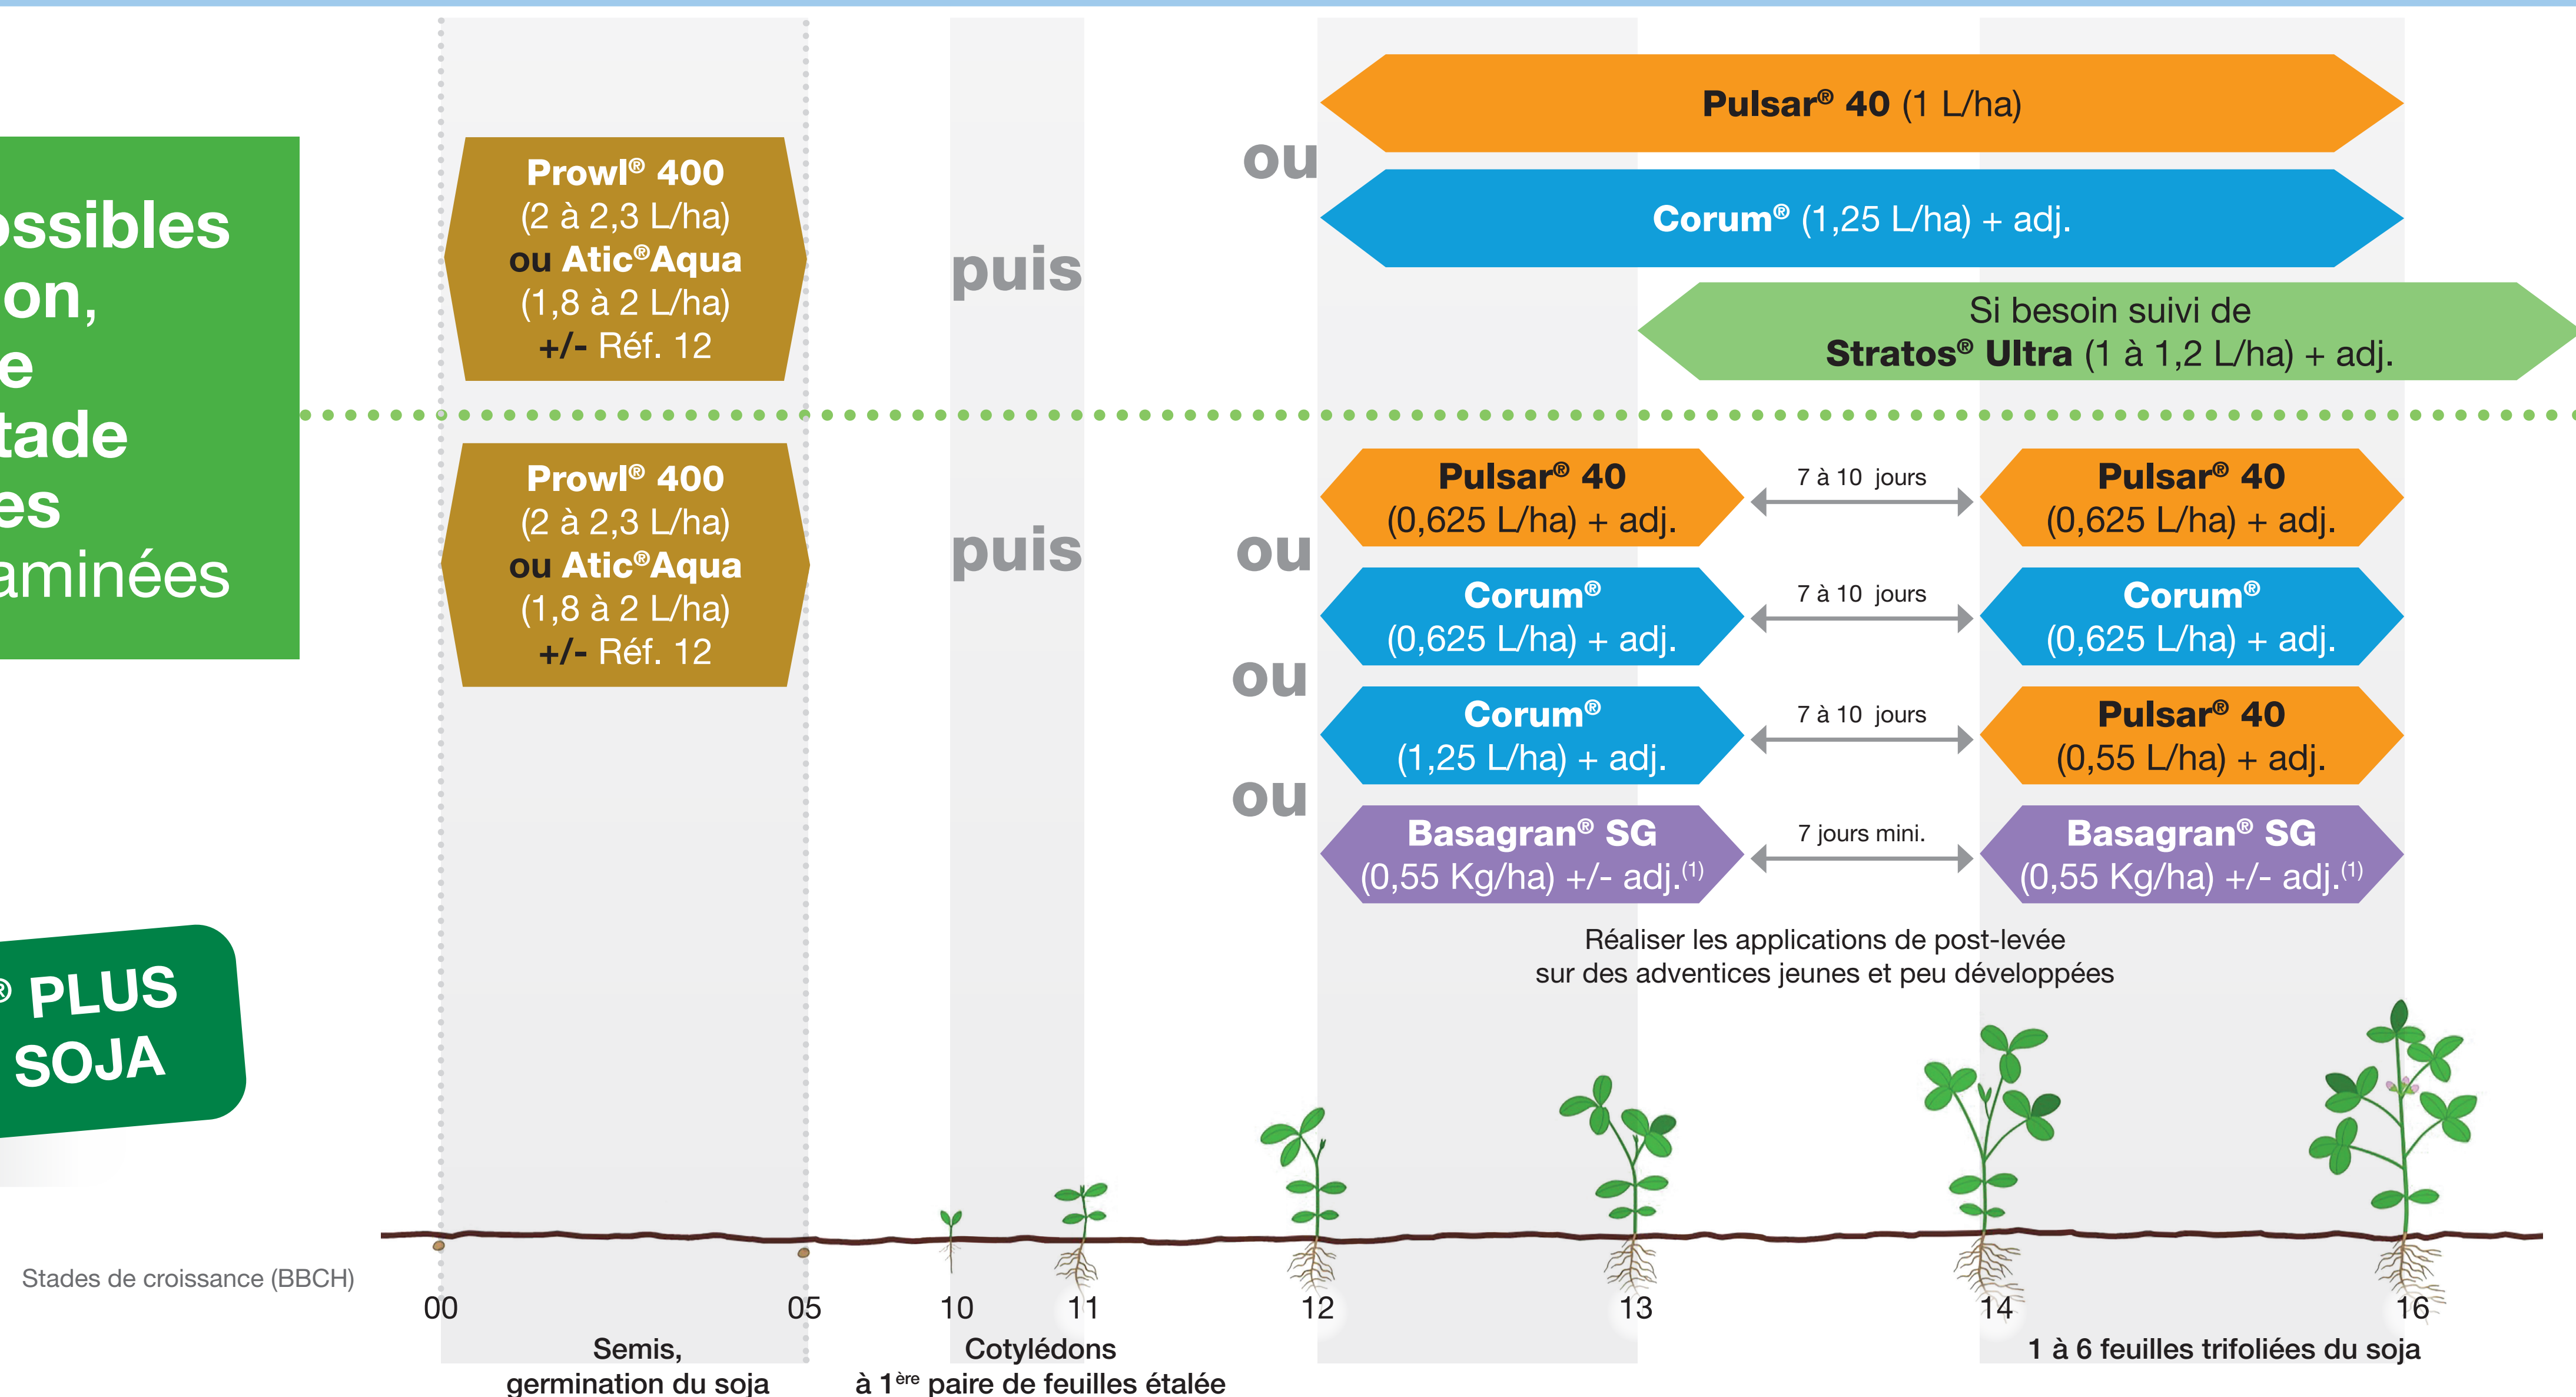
ossibles
on,
e
tade
es
aminées

Prowl® 400
(2 à 2,3 L/ha)
ou Atic®Aqua
(1,8 à 2 L/ha)
+/- Réf. 12

puis

Pulsar® 40 (1 L/ha)

ou

Corum® (1,25 L/ha) + adj.

Si besoin suivi de
Stratos® Ultra (1 à 1,2 L/ha) + adj.

Prowl® 400
(2 à 2,3 L/ha)
ou Atic®Aqua
(1,8 à 2 L/ha)
+/- Réf. 12

puis

Pulsar® 40
(0,625 L/ha) + adj.

7 à 10 jours

Pulsar® 40
(0,625 L/ha) + adj.

ou

Corum®
(0,625 L/ha) + adj.

7 à 10 jours

Corum®
(0,625 L/ha) + adj.

ou

Corum®
(1,25 L/ha) + adj.

7 à 10 jours

Pulsar® 40
(0,55 L/ha) + adj.

ou

Basagran® SG
(0,55 Kg/ha) +/- adj.$^{(1)}$

7 jours mini.

Basagran® SG
(0,55 Kg/ha) +/- adj.$^{(1)}$

Réaliser les applications de post-levée sur des adventices jeunes et peu développées

® PLUS
SOJA

Stades de croissance (BBCH)

00 05 10 11 12 13 14 16

Semis,
germination du soja

Cotylédons
à 1$^{ère}$ paire de feuilles étalée

1 à 6 feuilles trifoliées du soja